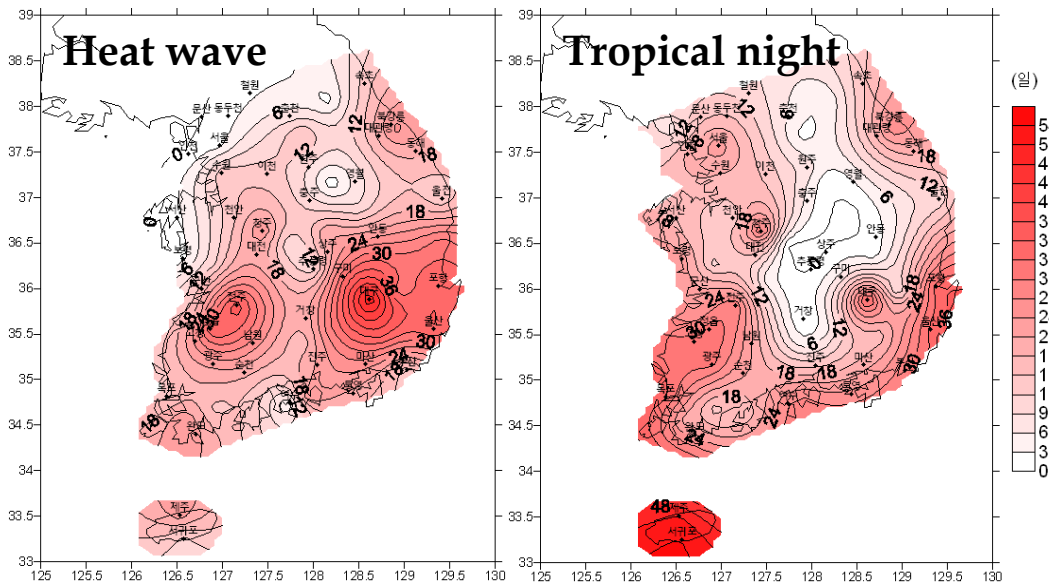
Heat wave

39
38.5
38
37.5
37
36.5
36
35.5
35
34.5
34
33.5
33
125 125.5 126 126.5 127 127.5 128 128.5 129 129.5 130

철원
춘천
동두천
문산
서울
강릉
속초
북강릉
대관령
동해
인천
수원
이천
원주
영월
울진
충주
서산
천안
청주
추풍령
대전
상주
안동
보령
부안
군산
전주
구미
대구
포항
정읍
남원
거창
울산
광주
순천
진주
밀양
부산
목포
여수
통영
완도
제주
서귀포

0
6
12
18
24
30
36
40

Tropical night

39
38.5
38
37.5
37
36.5
36
35.5
35
34.5
34
33.5
33
125 125.5 126 126.5 127 127.5 128 128.5 129 129.5 130

(일)
5
5
4
4
3
3
3
3
2
2
2
2
1
1
1
9
6
3
0

0
6
12
18
24
30
36
48